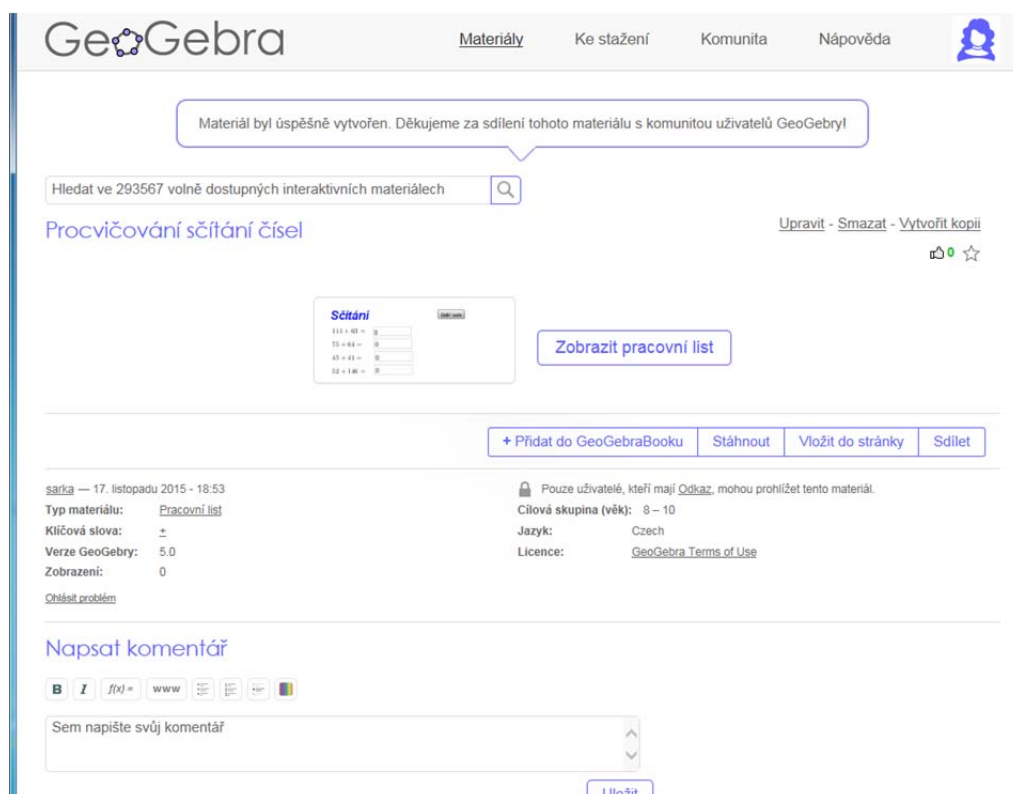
GeoGebra

Materiály Ke stažení Komunita Nápověda

Materiál byl úspěšně vytvořen. Děkujeme za sdílení tohoto materiálu s komunitou uživatelů GeoGebry!

Hledat ve 293567 volně dostupných interaktivních materiálech

Procvičování sčítání čísel

Upravit - Smazat - Vytvořit kopii

0

Sčítání
Další sada
111 + 63 = 0
73 + 64 = 0
43 + 41 = 0
32 + 146 = 0

Zobrazit pracovní list

+ Přidat do GeoGebraBooku Stáhnout Vložit do stránky Sdílet

sarka — 17. listopadu 2015 - 18:53

Typ materiálu: Pracovní list
Klíčová slova: +
Verze GeoGebry: 5.0
Zobrazení: 0

Ohlásit problém

Pouze uživatelé, kteří mají Odkaz, mohou prohlížet tento materiál.

Cílová skupina (věk): 8 – 10
Jazyk: Czech
Licence: GeoGebra Terms of Use

Napsat komentář

B I f(x)= www

Sem napište svůj komentář

Uložit